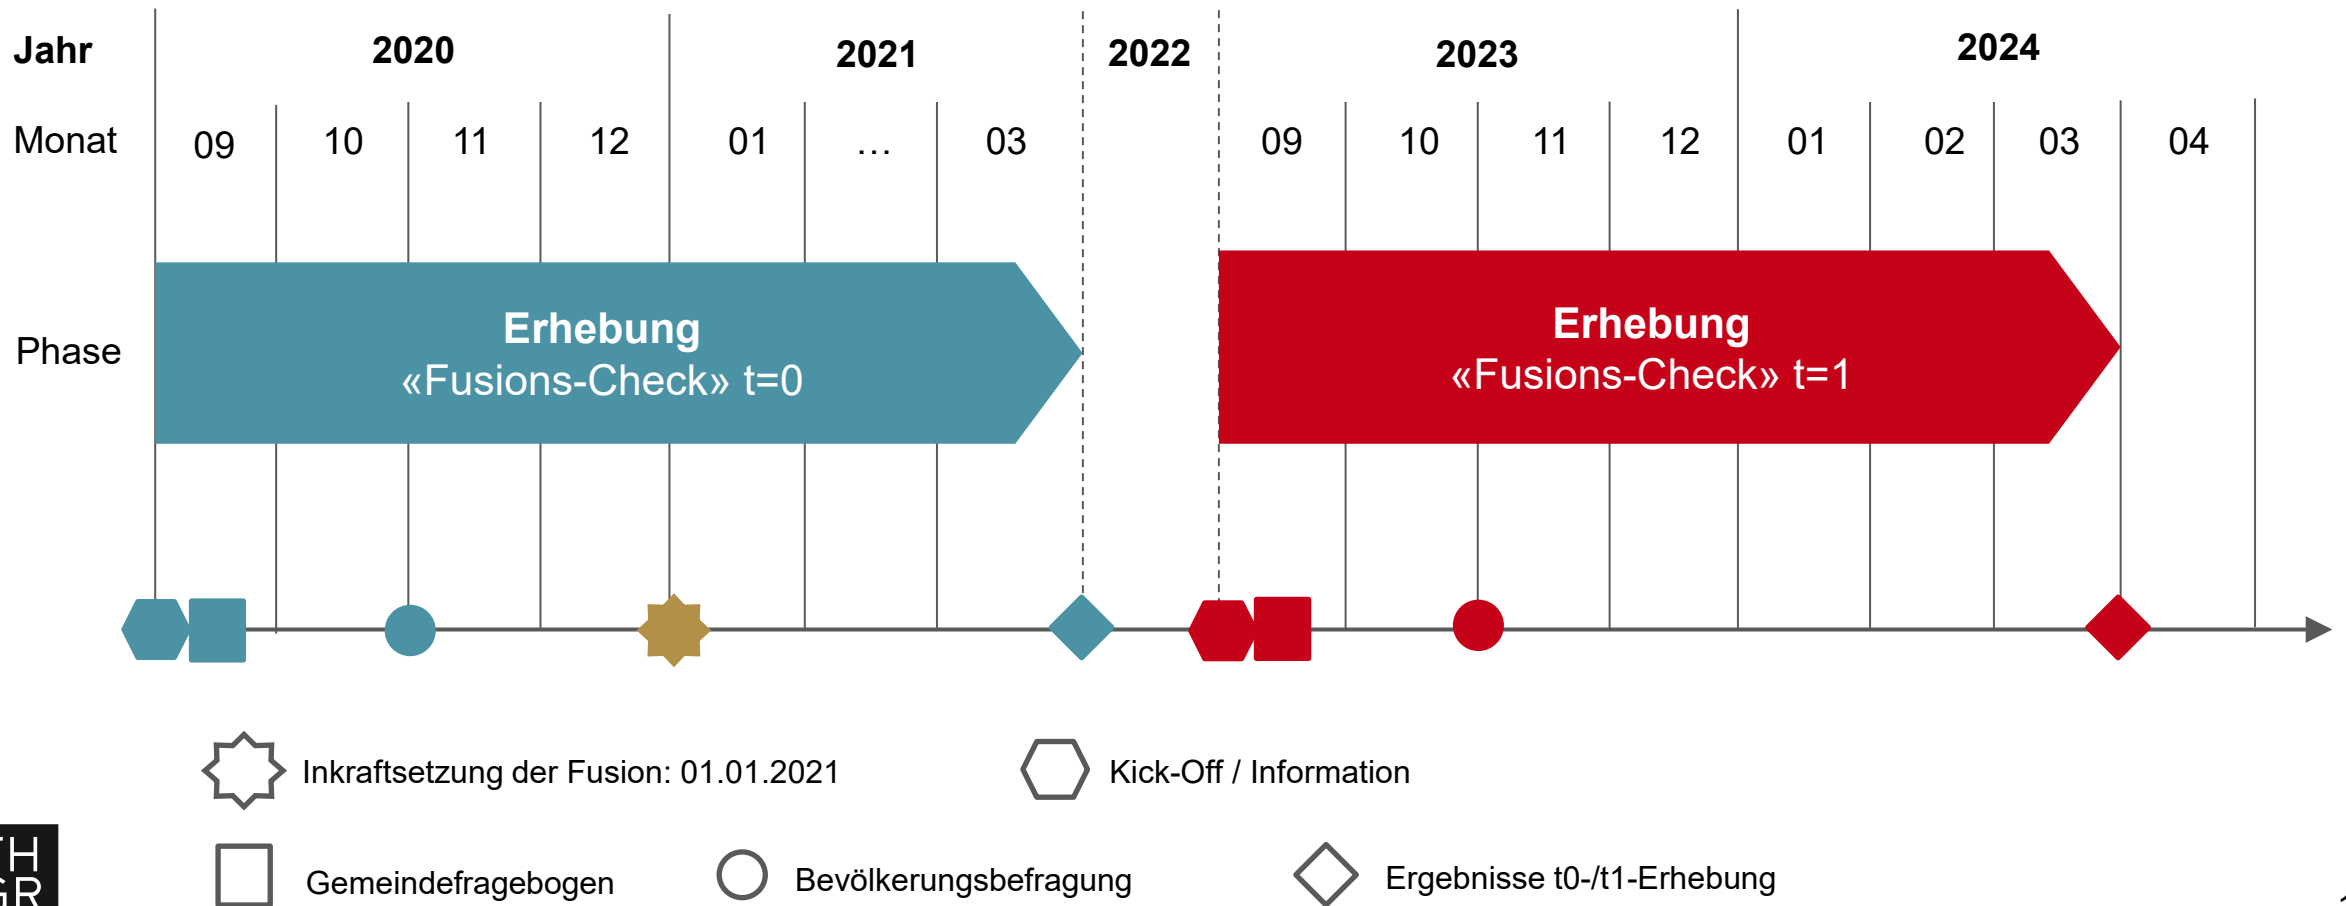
Jahr
2020
2021
2022
2023
2024

Monat
09
10
11
12
01
…
03
09
10
11
12
01
02
03
04

Phase

Erhebung
«Fusions-Check» t=0

Erhebung
«Fusions-Check» t=1

Inkraftsetzung der Fusion: 01.01.2021

Kick-Off / Information

Gemeindefragebogen

Bevölkerungsbefragung

Ergebnisse t0-/t1-Erhebung

TH
GR